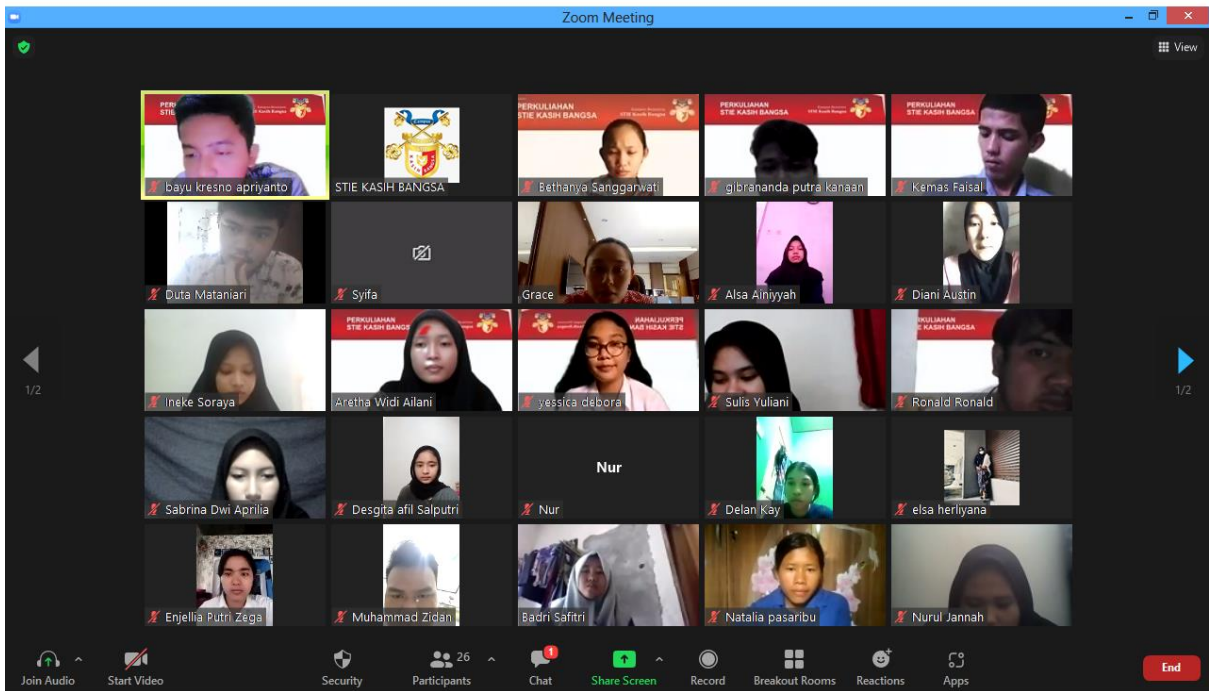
Zoom Meeting

View

PERKULIAHAN STIE KASIH BANGSA

bayu kresno apriyanto

STIE KASIH BANGSA

PERKULIAHAN STIE KASIH BANGSA

Bethanya Sanggarwati

PERKULIAHAN STIE KASIH BANGSA

gibrananda putra kanaan

PERKULIAHAN STIE KASIH BANGSA

Kemas Faisal

Duta Mataniari

Syifa

Grace

Alsa Alniyyah

Diani Austin

1/2

Ineke Soraya

PERKULIAHAN STIE KASIH BANGSA

Aretha Widi Ailani

PERKULIAHAN STIE KASIH BANGSA

yessica debora

Sulis Yuliani

PERKULIAHAN STIE KASIH BANGSA

Ronald Ronald

1/2

Sabrina Dwi Aprilia

Desgita afil Salputri

Nur

Nur

Delan Kay

elsa herliyana

Enjellia Putri Zega

Muhammad Zidan

Badri Safitri

Natalia pasaribu

Nurul Jannah

Join Audio

Start Video

Security

26

Participants

1

Chat

Share Screen

Record

Breakout Rooms

Reactions

Apps

End